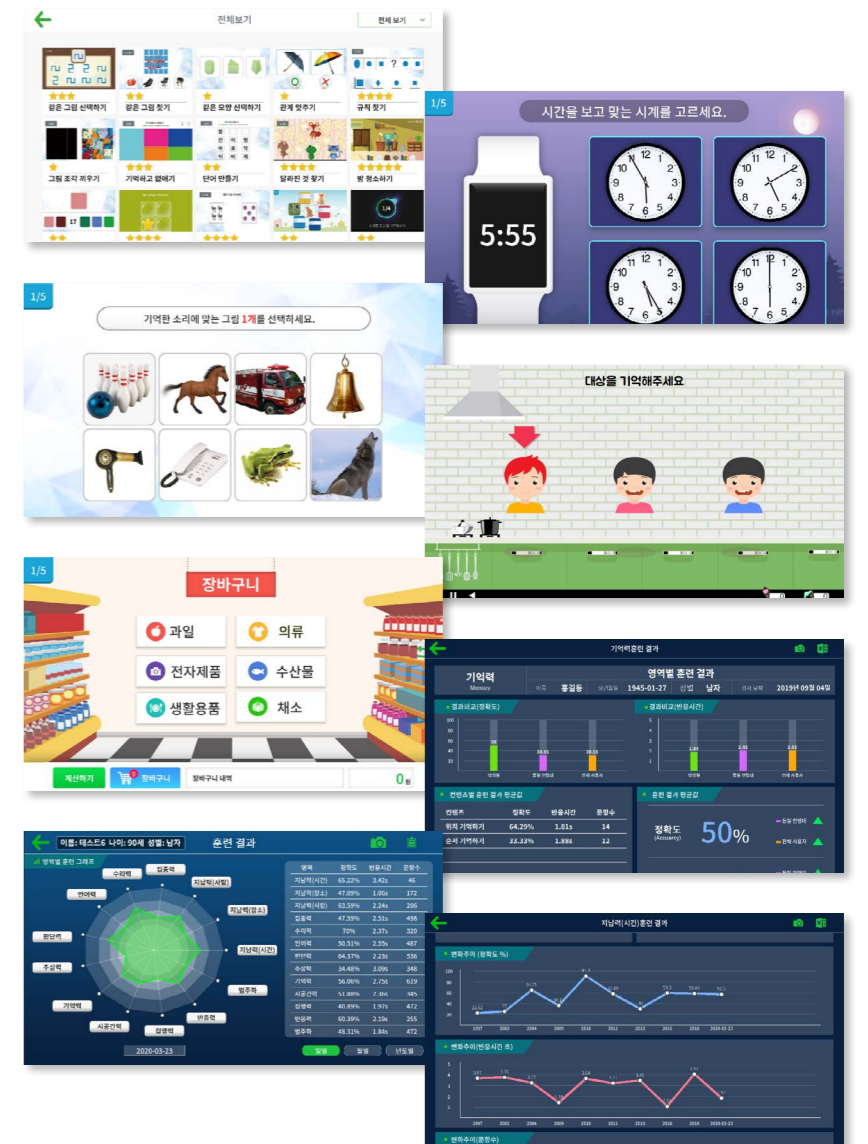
전체보기

전체 보기

같은 그림 선택하기

같은 그림 찾기

같은 모양 선택하기

관계 맞추기

규칙 찾기

그림 조각 끼우기

기억하고 옮기기

단어 만들기

달라진 것 찾기

방 청소하기

1/5

시간을 보고 맞는 시계를 고르세요.

5:55

1/5

기억한 소리에 맞는 그림 1개를 선택하세요.

대상을 기억해주세요

1/5

장바구니

과일

의류

전자제품

수산물

생활용품

채소

계산하기

장바구니

장바구니 내역

0원

기억력훈련 결과

기억력
Memory

영역별 훈련 결과

이름 홍길동 생년월일 1945-01-27 성별 남자 검사 날짜 2019년 09월 04일

결과비교(정확도)

결과비교(반응시간)

컨텐츠별 훈련 결과 평균값

| 컨텐츠 | 정확도 | 반응시간 | 문항수 |
|---|---|---|---|
| 위치 기억하기 | 64.29% | 1.81s | 14 |
| 순서 기억하기 | 33.33% | 1.88s | 12 |

훈련 결과 평균값

정확도 (Accuracy) 50%

이름: 테스트6 나이: 90세 성별: 남자

훈련 결과

영역별 훈련 그래프

수리력

집중력

지남력(사람)

지남력(장소)

지남력(시간)

범주화

반응력

집행력

시공간력

기억력

추상력

판단력

언어력

| 영역 | 정확도 | 반응시간 | 문항수 |
|---|---|---|---|
| 지남력(시간) | 65.22% | 3.42s | 46 |
| 지남력(장소) | 47.09% | 1.06s | 172 |
| 지남력(사람) | 63.59% | 2.24s | 206 |
| 집중력 | 47.59% | 2.51s | 498 |
| 수리력 | 70% | 2.37s | 320 |
| 언어력 | 50.31% | 2.55s | 487 |
| 판단력 | 84.37% | 2.23s | 536 |
| 추상력 | 34.48% | 3.09s | 348 |
| 기억력 | 56.08% | 2.75s | 619 |
| 시공간력 | 51.88% | 2.36s | 345 |
| 집행력 | 40.89% | 1.97s | 472 |
| 반응력 | 60.39% | 2.19s | 255 |
| 범주화 | 49.31% | 1.84s | 472 |

2020-03-23

일별

월별

년도별

지남력(시간)훈련 결과

변화추이 (정확도 %)

변화추이(반응시간 초)

변화추이(문항수)